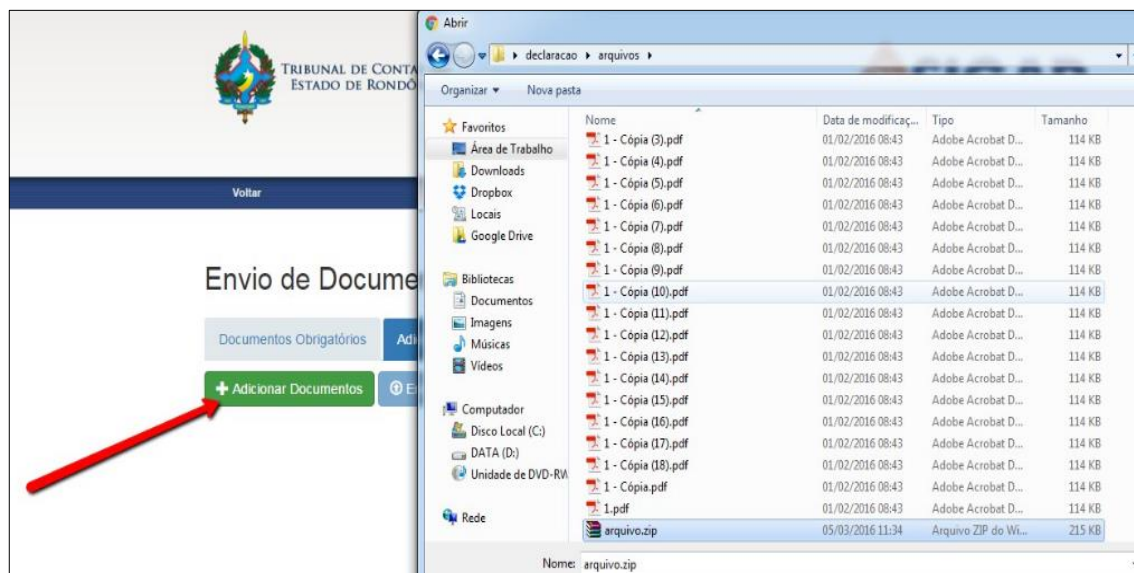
TRIBUNAL DE CONTA
ESTADO DE RONDÔ

Voltar

Envio de Docume

Documentos Obrigatórios

Adi

Adicionar Documentos

E

Abrir

declaracao ▸ arquivos ▸

Organizar ▾ Nova pasta

Favoritos
Área de Trabalho
Downloads
Dropbox
Locais
Google Drive

Bibliotecas
Documentos
Imagens
Músicas
Vídeos

Computador
Disco Local (C:)
DATA (D:)
Unidade de DVD-RW

Rede

| Nome | Data de modificaç... | Tipo | Tamanho |
|---|---|---|---|
| 1 - Cópia (3).pdf | 01/02/2016 08:43 | Adobe Acrobat D... | 114 KB |
| 1 - Cópia (4).pdf | 01/02/2016 08:43 | Adobe Acrobat D... | 114 KB |
| 1 - Cópia (5).pdf | 01/02/2016 08:43 | Adobe Acrobat D... | 114 KB |
| 1 - Cópia (6).pdf | 01/02/2016 08:43 | Adobe Acrobat D... | 114 KB |
| 1 - Cópia (7).pdf | 01/02/2016 08:43 | Adobe Acrobat D... | 114 KB |
| 1 - Cópia (8).pdf | 01/02/2016 08:43 | Adobe Acrobat D... | 114 KB |
| 1 - Cópia (9).pdf | 01/02/2016 08:43 | Adobe Acrobat D... | 114 KB |
| 1 - Cópia (10).pdf | 01/02/2016 08:43 | Adobe Acrobat D... | 114 KB |
| 1 - Cópia (11).pdf | 01/02/2016 08:43 | Adobe Acrobat D... | 114 KB |
| 1 - Cópia (12).pdf | 01/02/2016 08:43 | Adobe Acrobat D... | 114 KB |
| 1 - Cópia (13).pdf | 01/02/2016 08:43 | Adobe Acrobat D... | 114 KB |
| 1 - Cópia (14).pdf | 01/02/2016 08:43 | Adobe Acrobat D... | 114 KB |
| 1 - Cópia (15).pdf | 01/02/2016 08:43 | Adobe Acrobat D... | 114 KB |
| 1 - Cópia (16).pdf | 01/02/2016 08:43 | Adobe Acrobat D... | 114 KB |
| 1 - Cópia (17).pdf | 01/02/2016 08:43 | Adobe Acrobat D... | 114 KB |
| 1 - Cópia (18).pdf | 01/02/2016 08:43 | Adobe Acrobat D... | 114 KB |
| 1 - Cópia.pdf | 01/02/2016 08:43 | Adobe Acrobat D... | 114 KB |
| 1.pdf | 01/02/2016 08:43 | Adobe Acrobat D... | 114 KB |
| arquivo.zip | 05/03/2016 11:34 | Arquivo ZIP do Wi... | 215 KB |

Nome: arquivo.zip